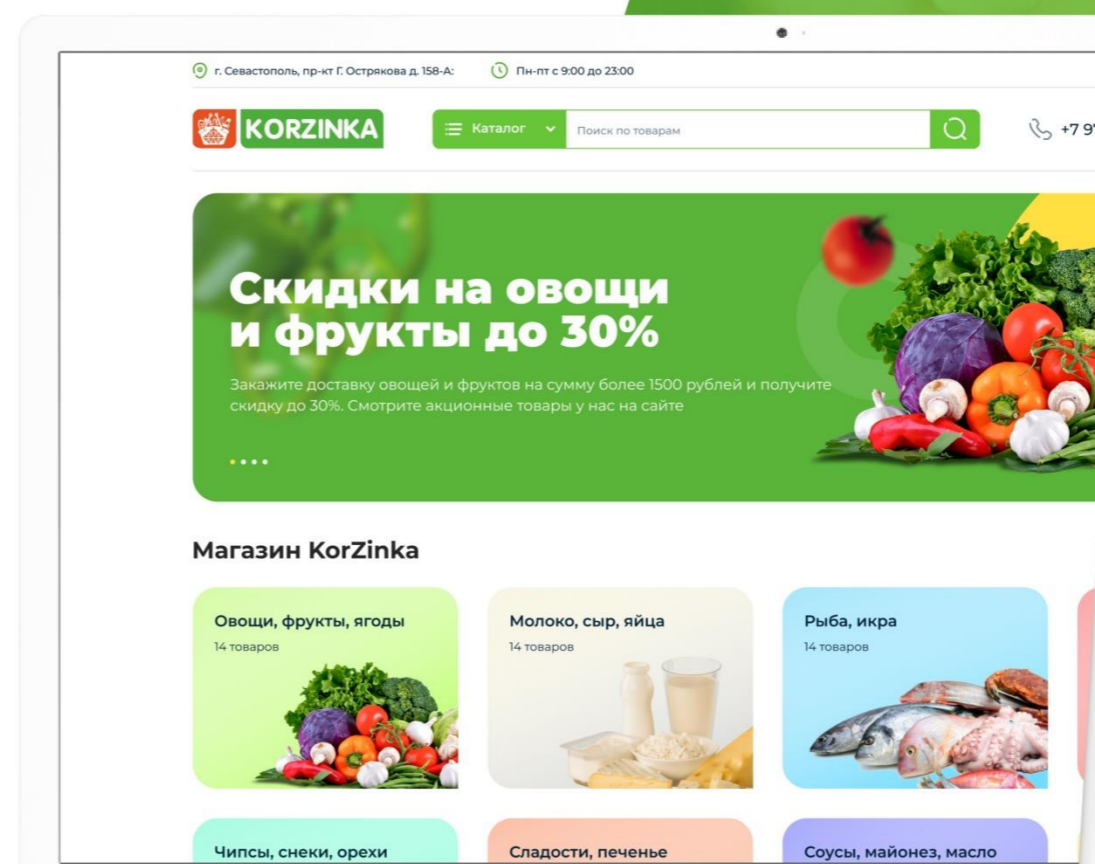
г. Севастополь, пр-кт Г. Острякова д. 158-А: Пн-пт с 9:00 до 23:00

KORZINKA

Каталог

Поиск по товарам

+7 9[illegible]

Скидки на овощи и фрукты до 30%

Закажите доставку овощей и фруктов на сумму более 1500 рублей и получите скидку до 30%. Смотрите акционные товары у нас на сайте

Магазин KorZinka

Овощи, фрукты, ягоды
14 товаров

Молоко, сыр, яйца
14 товаров

Рыба, икра
14 товаров

Чипсы, снеки, орехи

Сладости, печенье

Соусы, майонез, масло